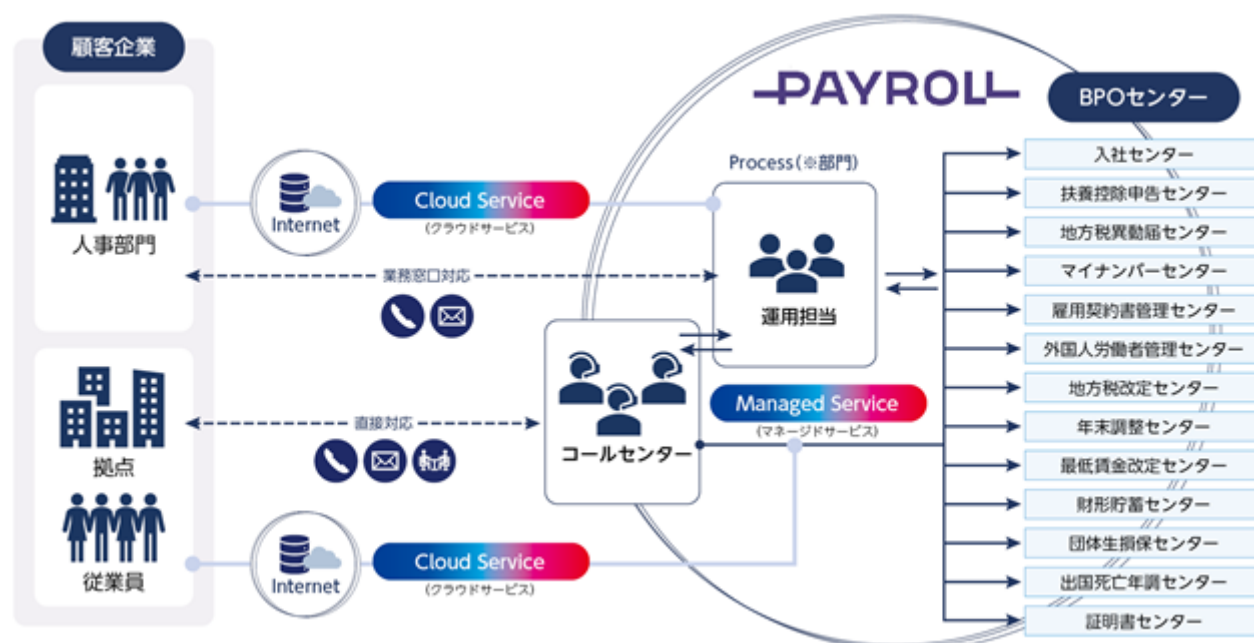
顧客企業

人事部門

拠点

従業員

Internet

Cloud Service
（クラウドサービス）

業務窓口対応

直接対応

Internet

Cloud Service
（クラウドサービス）

PAYROLL

Process（※部門）

運用担当

コールセンター

Managed Service
（マネージドサービス）

BPOセンター

入社センター

扶養控除申告センター

地方税異動届センター

マイナンバーセンター

雇用契約書管理センター

外国人労働者管理センター

地方税改定センター

年末調整センター

最低賃金改定センター

財形貯蓄センター

団体生損保センター

出国死亡年調センター

証明書センター